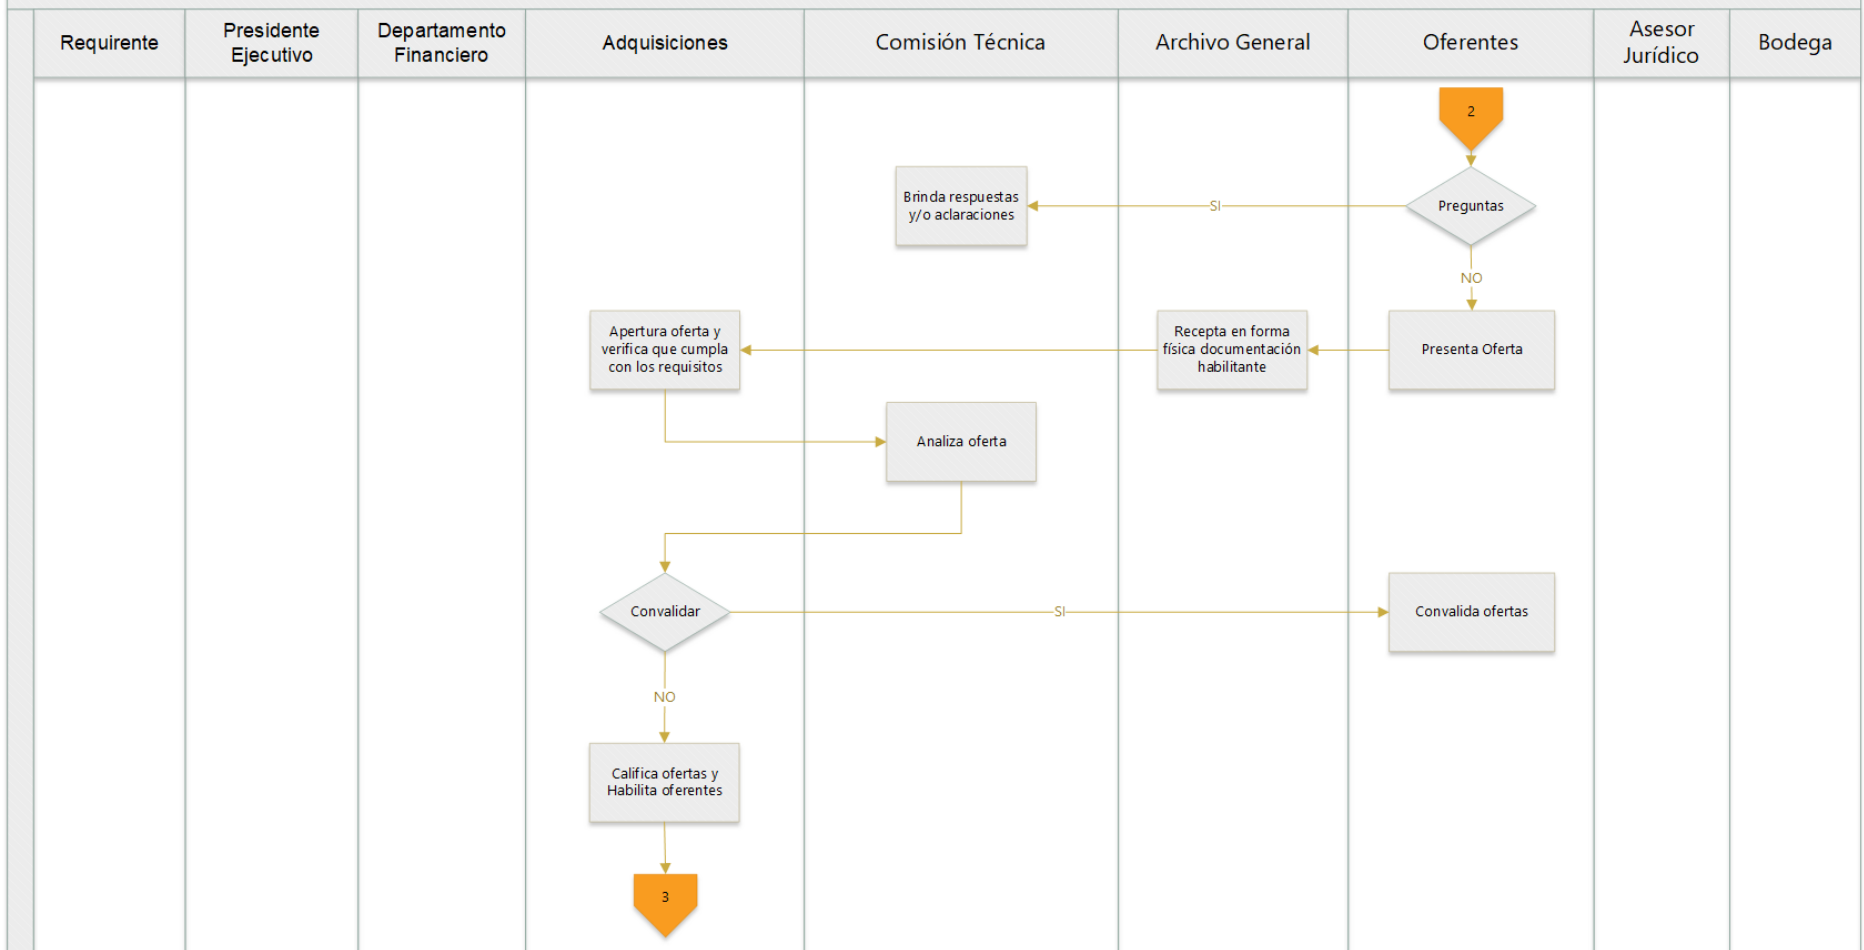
Requirente

Presidente Ejecutivo

Departamento Financiero

Adquisiciones

Comisión Técnica

Archivo General

Oferentes

Asesor Jurídico

Bodega

2

Preguntas

SI

Brinda respuestas y/o aclaraciones

NO

Presenta Oferta

Recepta en forma física documentación habilitante

Apertura oferta y verifica que cumpla con los requisitos

Analiza oferta

Convalidar

SI

Convalida ofertas

NO

Califica ofertas y Habilita oferentes

3